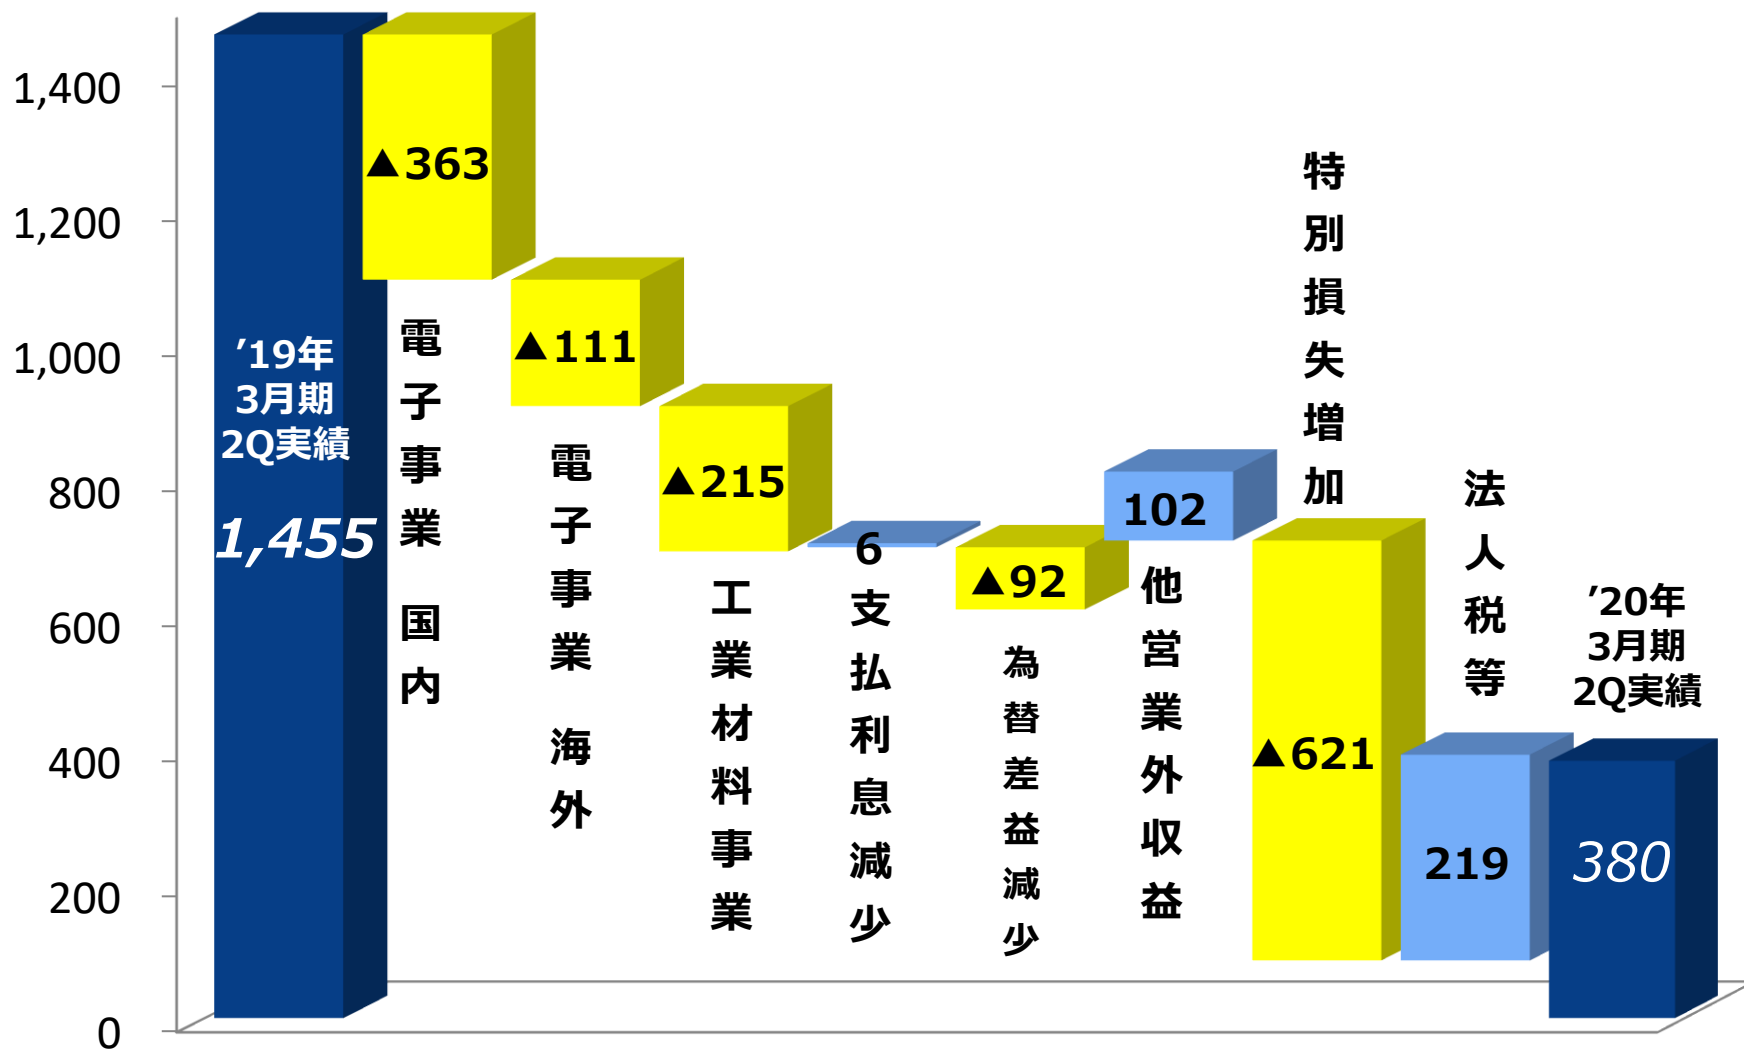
1,400
1,200
1,000
800
600
400
200
0

’19年
3月期
2Q実績
1,455

▲363
電子事業 国内

▲111
電子事業 海外

▲215
工業材料事業

6
支払利息減少

▲92
為替差益減少

102
他営業外収益

特別損失増加
▲621

法人税等
219

’20年
3月期
2Q実績
380